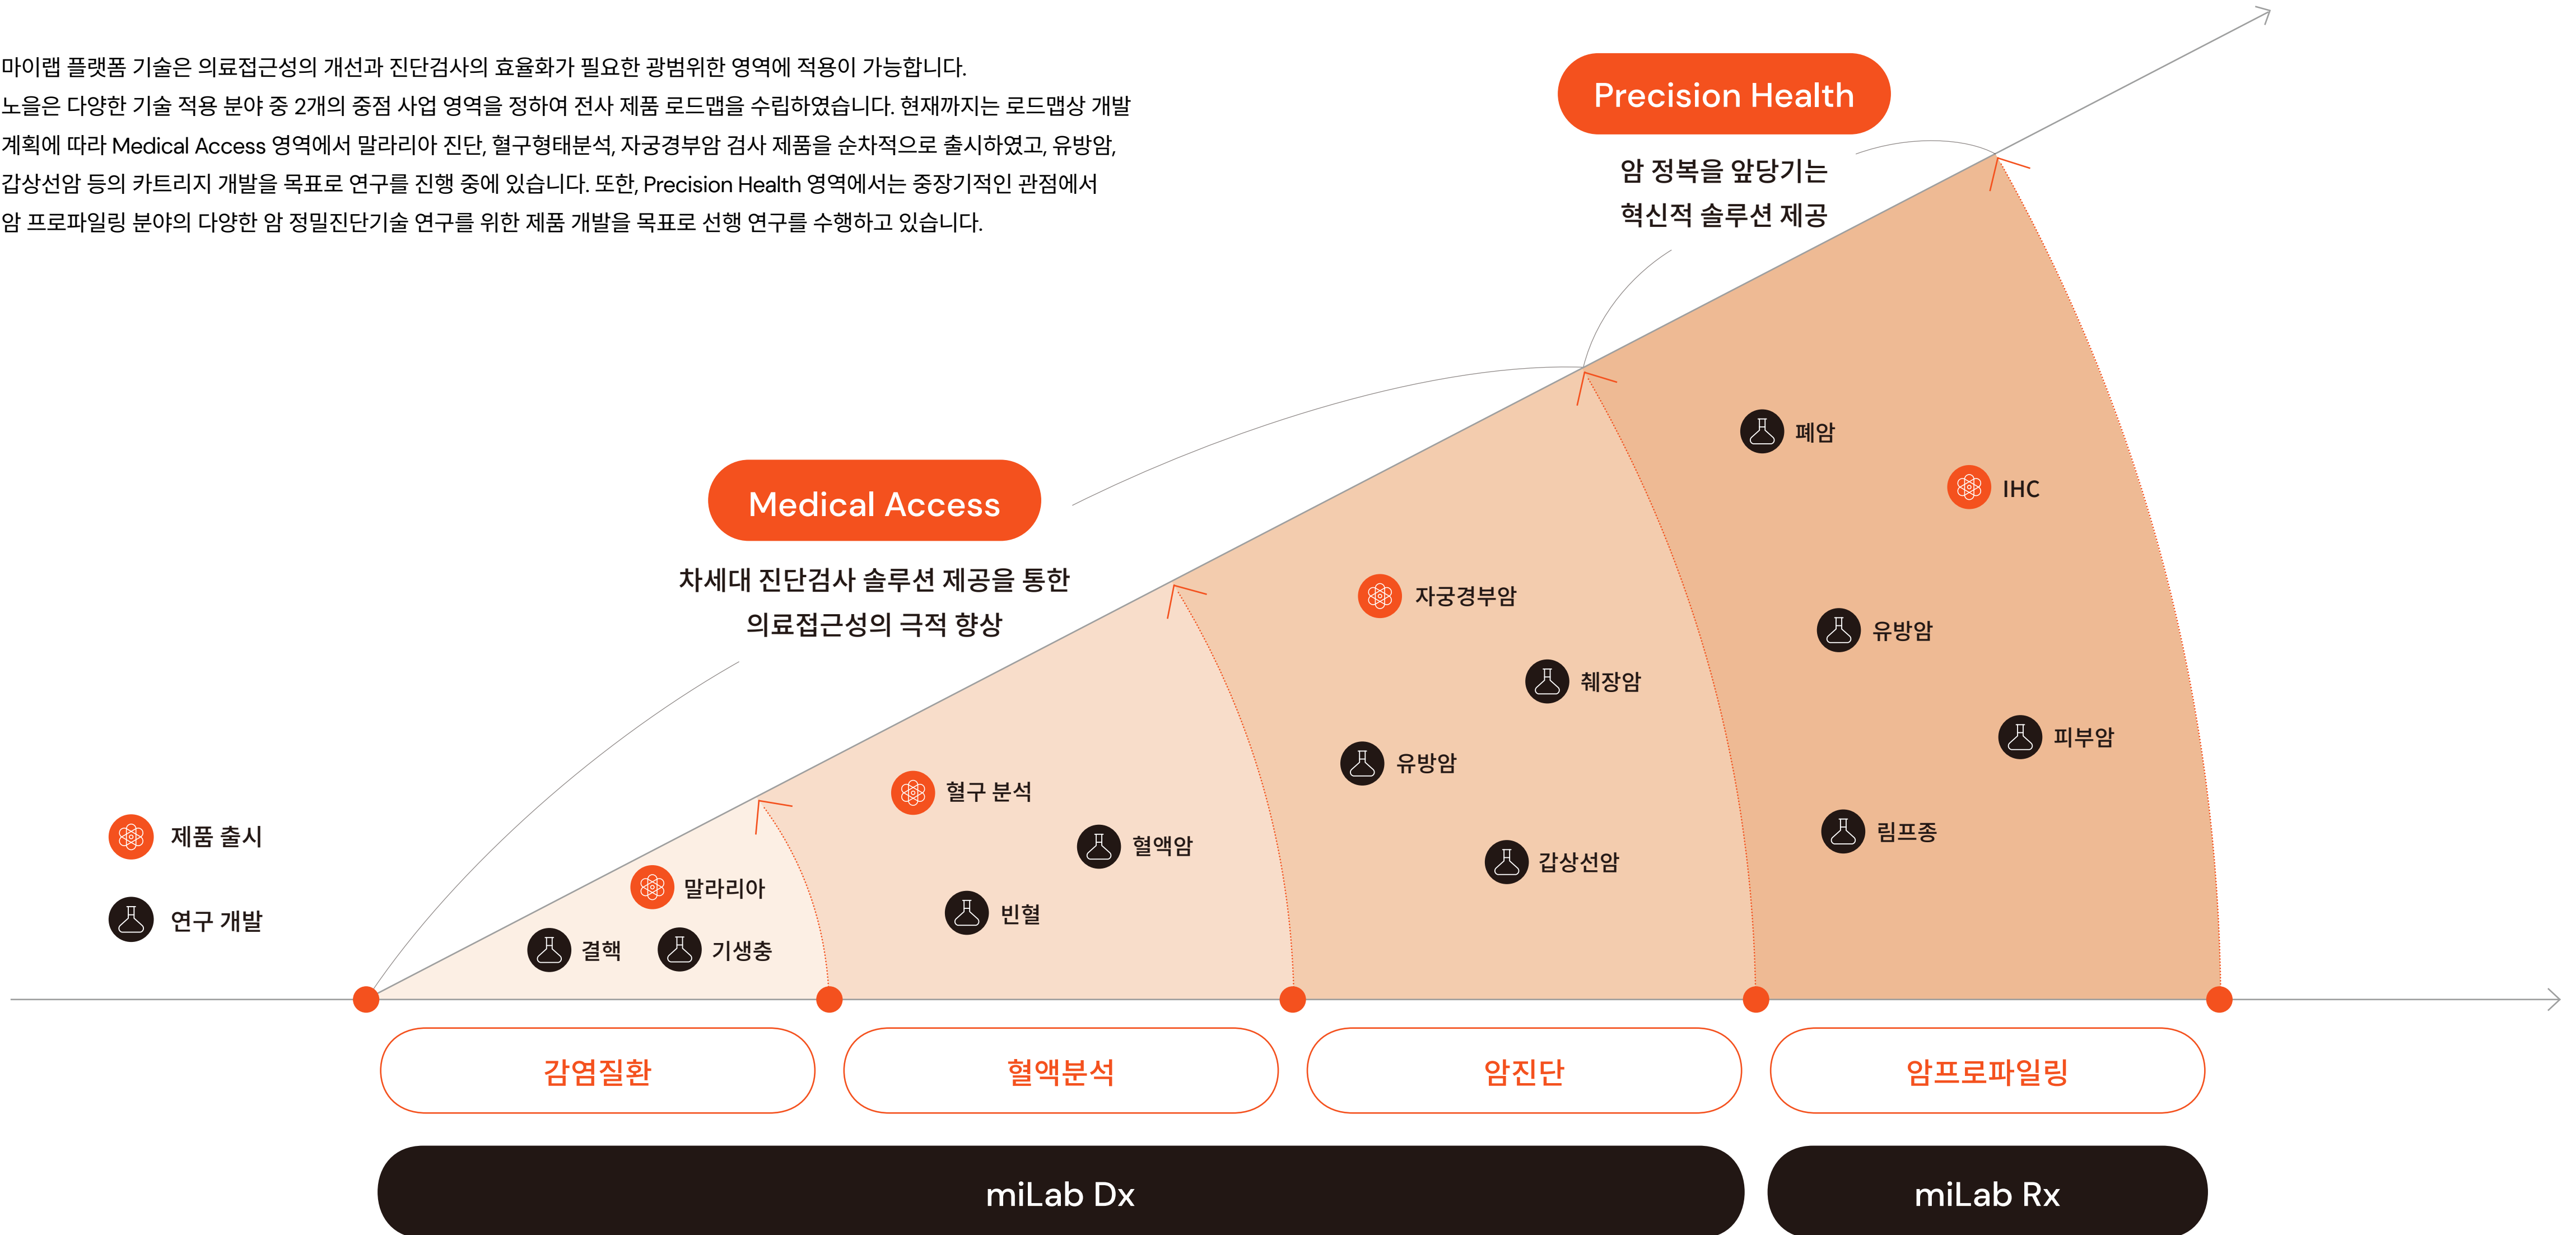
마이랩 플랫폼 기술은 의료접근성의 개선과 진단검사의 효율화가 필요한 광범위한 영역에 적용이 가능합니다. 노을은 다양한 기술 적용 분야 중 2개의 중점 사업 영역을 정하여 전사 제품 로드맵을 수립하였습니다. 현재까지는 로드맵상 개발 계획에 따라 Medical Access 영역에서 말라리아 진단, 혈구형태분석, 자궁경부암 검사 제품을 순차적으로 출시하였고, 유방암, 갑상선암 등의 카트리지 개발을 목표로 연구를 진행 중에 있습니다. 또한, Precision Health 영역에서는 중장기적인 관점에서 암 프로파일링 분야의 다양한 암 정밀진단기술 연구를 위한 제품 개발을 목표로 선행 연구를 수행하고 있습니다.

Precision Health

암 정복을 앞당기는
혁신적 솔루션 제공

Medical Access

차세대 진단검사 솔루션 제공을 통한
의료접근성의 극적 향상

폐암
IHC
자궁경부암
유방암
췌장암
피부암
유방암
림프종
갑상선암
혈구 분석
혈액암
제품 출시
말라리아
빈혈
연구 개발
결핵
기생충

감염질환
혈액분석
암진단
암프로파일링

miLab Dx
miLab Rx